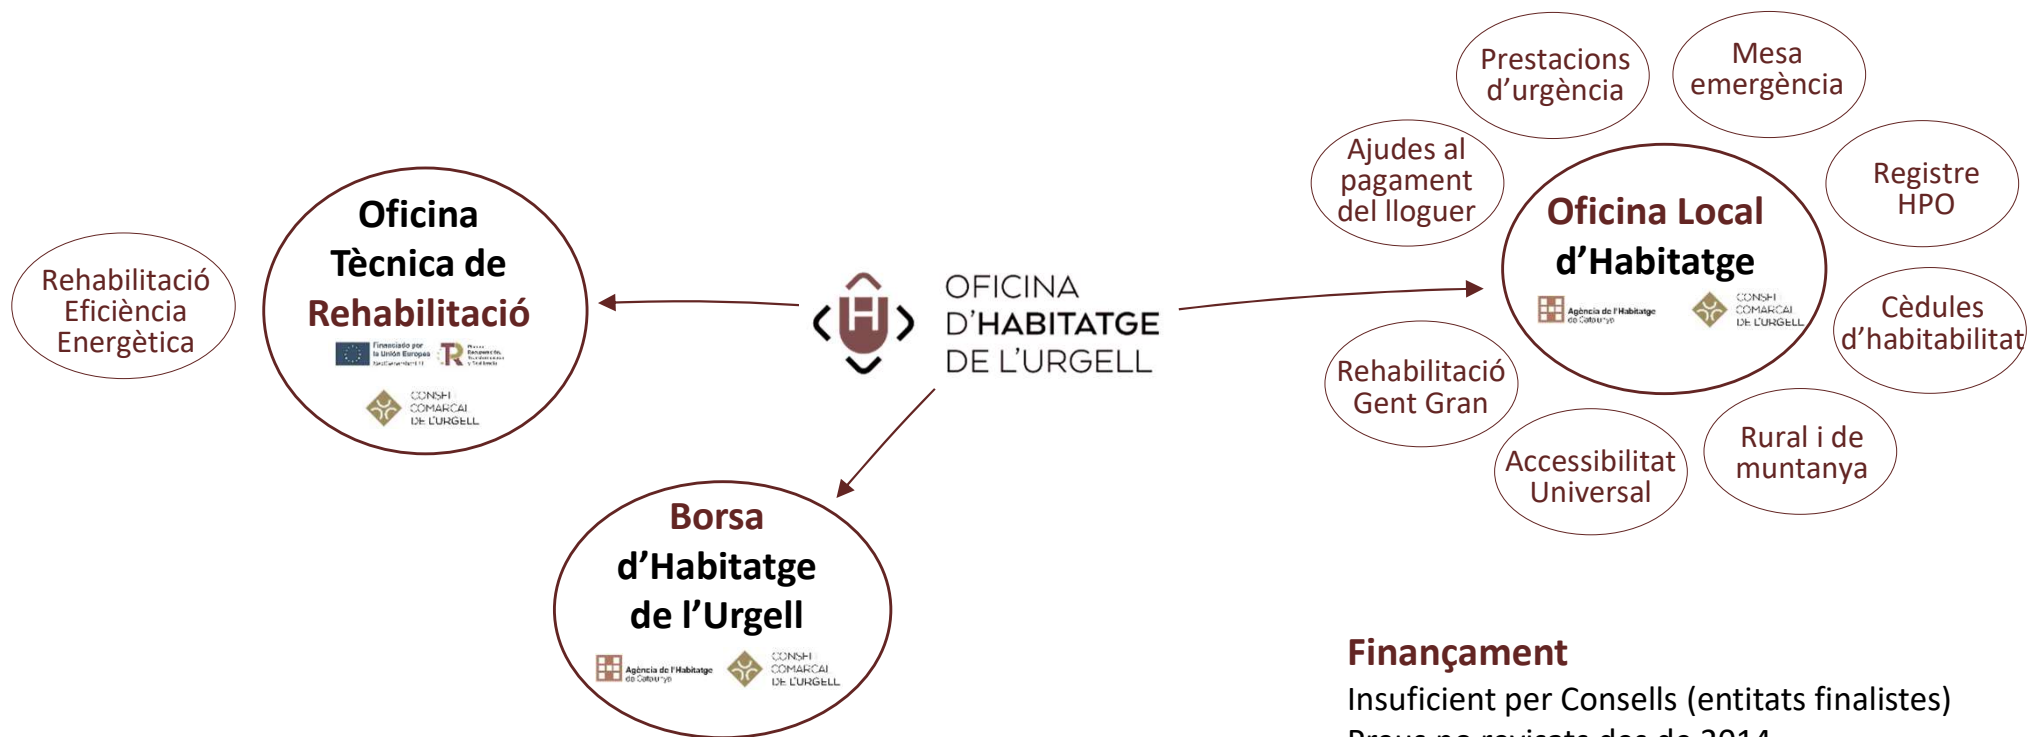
Rehabilitació Eficiència Energètica

Oficina Tècnica de Rehabilitació

Financiado por la Unión Europea NextGenerationEU

Plan de Recuperación, Transformación y Resiliencia

CONSELL COMARCAL DE L'URGELL

OFICINA D'HABITATGE DE L'URGELL

Borsa d'Habitatge de l'Urgell

Agència de l'Habitatge de Catalunya

CONSELL COMARCAL DE L'URGELL

Prestacions d'urgència

Mesa emergència

Ajudes al pagament del lloguer

Oficina Local d'Habitatge

Agència de l'Habitatge de Catalunya

CONSELL COMARCAL DE L'URGELL

Registre HPO

Cèdules d'habitabilitat

Rehabilitació Gent Gran

Accessibilitat Universal

Rural i de muntanya

Finançament

Insuficient per Consells (entitats finalistes)

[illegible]